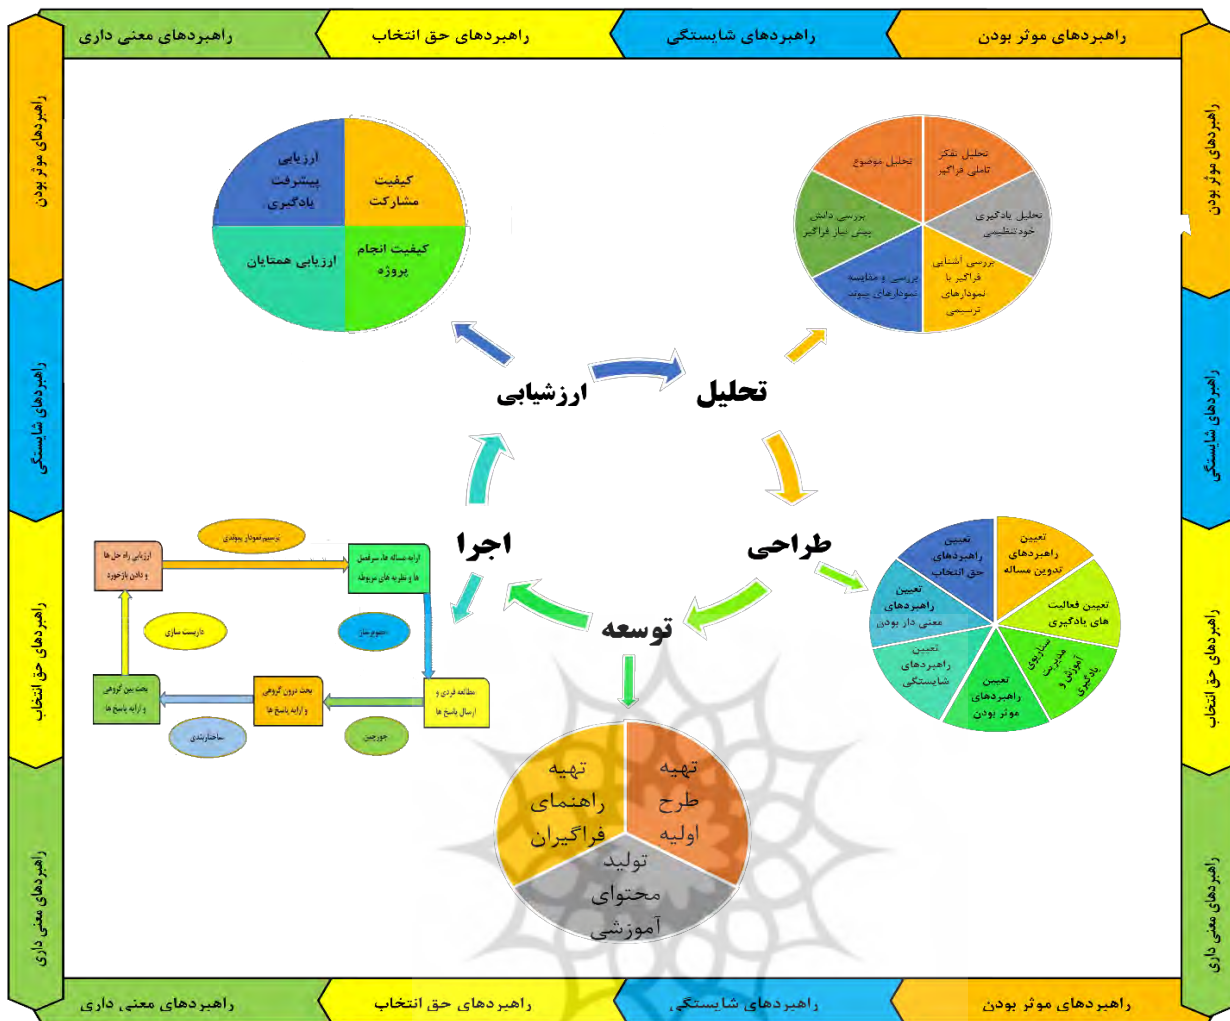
راهبردهای موثر بودن
راهبردهای شایستگی
راهبردهای حق انتخاب
راهبردهای معنی داری

راهبردهای موثر بودن
راهبردهای شایستگی
راهبردهای حق انتخاب
راهبردهای معنی داری

راهبردهای موثر بودن
راهبردهای شایستگی
راهبردهای حق انتخاب
راهبردهای معنی داری

ارزیابی پیشرفت یادگیری
کیفیت مشارکت
ارزیابی همتایان
کیفیت انجام پروژه

تحلیل موضوع
تحلیل تفکر تاملی فراگیر
بررسی دانش پیش نیاز فراگیر
تحلیل یادگیری خودتنظیمی
بررسی و مقایسه نمودارهای پیوند
بررسی آشنایی فراگیر با نمودارهای ترسیمی

ارزشیابی
تحلیل
اجرا
طراحی
توسعه

ترسیم نمودار پیوندی
ارزیابی راه حل ها و دادن بازخورد
ارایه مساله ها، سرفصل ها و نظریه های مربوطه
مفهوم سازی
داربست سازی
بحث بین گروهی و ارایه پاسخ ها
بحث درون گروهی و ارایه پاسخ ها
مطالعه فردی و ارسال پاسخ ها
ساختاربندی
جورچین

تعیین راهبردهای حق انتخاب
تعیین راهبردهای تدوین مساله
تعیین راهبردهای معنی دار بودن
تعیین فعالیت های یادگیری
تعیین راهبردهای شایستگی
سناریوی مدیریت آموزش و یادگیری
تعیین راهبردهای موثر بودن

تهیه راهنمای فراگیران
تهیه طرح اولیه
تولید محتوای آموزشی